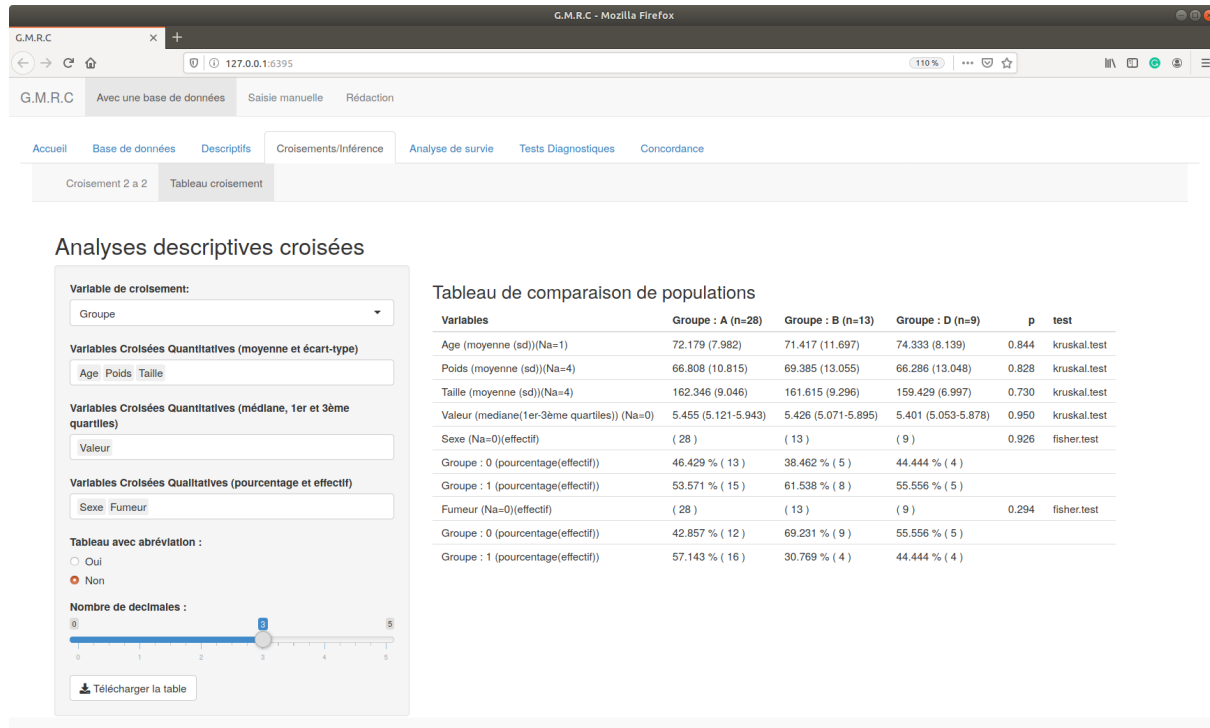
G.M.R.C - Mozilla Firefox

G.M.R.C ×

127.0.0.1:6395

110 %

G.M.R.C Avec une base de données Saisie manuelle Rédaction

Accueil Base de données Descriptifs Croisements/Inférence Analyse de survie Tests Diagnostiques Concordance

Croisement 2 a 2 Tableau croisement

Analyses descriptives croisées

Variable de croisement:

Groupe

Variables Croisées Quantitatives (moyenne et écart-type)

Age Poids Taille

Variables Croisées Quantitatives (médiane, 1er et 3ème quartiles)

Valeur

Variables Croisées Qualitatives (pourcentage et effectif)

Sexe Fumeur

Tableau avec abréviation :

Oui

Non

Nombre de decimales :

0 3 5

0 1 2 3 4 5

Télécharger la table

Tableau de comparaison de populations

| Variables | Groupe : A (n=28) | Groupe : B (n=13) | Groupe : D (n=9) | p | test |
|---|---|---|---|---|---|
| Age (moyenne (sd))(Na=1) | 72.179 (7.982) | 71.417 (11.697) | 74.333 (8.139) | 0.844 | kruskal.test |
| Poids (moyenne (sd))(Na=4) | 66.808 (10.815) | 69.385 (13.055) | 66.286 (13.048) | 0.828 | kruskal.test |
| Taille (moyenne (sd))(Na=4) | 162.346 (9.046) | 161.615 (9.296) | 159.429 (6.997) | 0.730 | kruskal.test |
| Valeur (mediane(1er-3ème quartiles)) (Na=0) | 5.455 (5.121-5.943) | 5.426 (5.071-5.895) | 5.401 (5.053-5.878) | 0.950 | kruskal.test |
| Sexe (Na=0)(effectif) | ( 28 ) | ( 13 ) | ( 9 ) | 0.926 | fisher.test |
| Groupe : 0 (pourcentage(effectif)) | 46.429 % ( 13 ) | 38.462 % ( 5 ) | 44.444 % ( 4 ) | | |
| Groupe : 1 (pourcentage(effectif)) | 53.571 % ( 15 ) | 61.538 % ( 8 ) | 55.556 % ( 5 ) | | |
| Fumeur (Na=0)(effectif) | ( 28 ) | ( 13 ) | ( 9 ) | 0.294 | fisher.test |
| Groupe : 0 (pourcentage(effectif)) | 42.857 % ( 12 ) | 69.231 % ( 9 ) | 55.556 % ( 5 ) | | |
| Groupe : 1 (pourcentage(effectif)) | 57.143 % ( 16 ) | 30.769 % ( 4 ) | 44.444 % ( 4 ) | | |